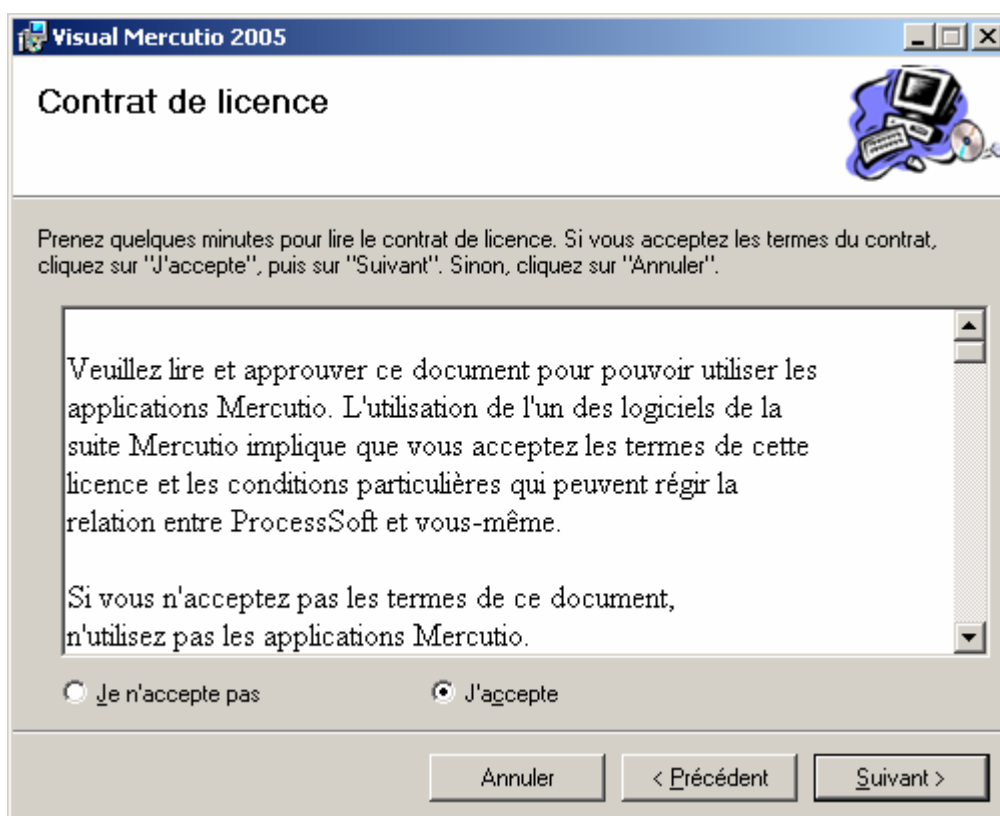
Visual Mercutio 2005

Contrat de licence

Prenez quelques minutes pour lire le contrat de licence. Si vous acceptez les termes du contrat, cliquez sur "J'accepte", puis sur "Suivant". Sinon, cliquez sur "Annuler".

Veuillez lire et approuver ce document pour pouvoir utiliser les applications Mercutio. L'utilisation de l'un des logiciels de la suite Mercutio implique que vous acceptez les termes de cette licence et les conditions particulières qui peuvent régir la relation entre ProcessSoft et vous-même.

Si vous n'acceptez pas les termes de ce document, n'utilisez pas les applications Mercutio.

Je n'accepte pas

J'accepte

Annuler

< Précédent

Suivant >